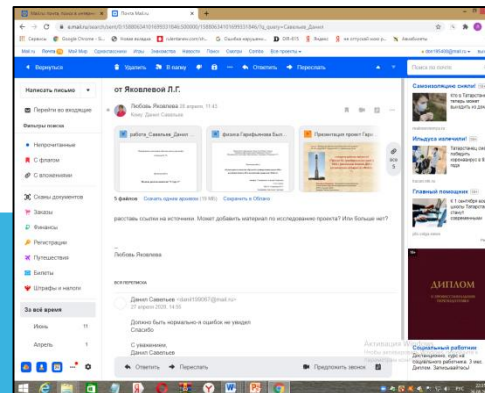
Вернуться
Удалить
В папку
Ответить
Переслать
Поиск по почте

Написать письмо
Перейти во входящие
Фильтры поиска
Непрочитанные
С флагом
С вложениями
Сканы документов
Заказы
Финансы
Регистрации
Путешествия
Билеты
Штрафы и налоги
За всё время
Июль
Апрель

от Яковлевой Л.Г.

Любовь Яковлева 26 апреля, 11:43
Кому: Данил Савельев

работа_Савельев_Данил
фамилия Гарифьянова Был...
Презентация проект Гар...

5 файлов
Скачать одним архивом (15 Mb)
Сохранить в Облако

расставь ссылки на источники. Может добавить материал по исследованию проекта? Или больше нет?

--
Любовь Яковлева

ВСЯ ПЕРЕПИСКА

Данил Савельев
27 апреля 2020, 14:55

Должно быть нормально-я ошибок не увидел
Спасибо

С уважением,
Данил Савельев

Ответить
Переслать
Предложить звонок

Самоизоляция сняла!
Главный помощник
ДИПЛОМ
Социальный работник
Дистанционно, курс на социального работника. 3 мес. Диплом. Записывайтесь!

Активация Windows